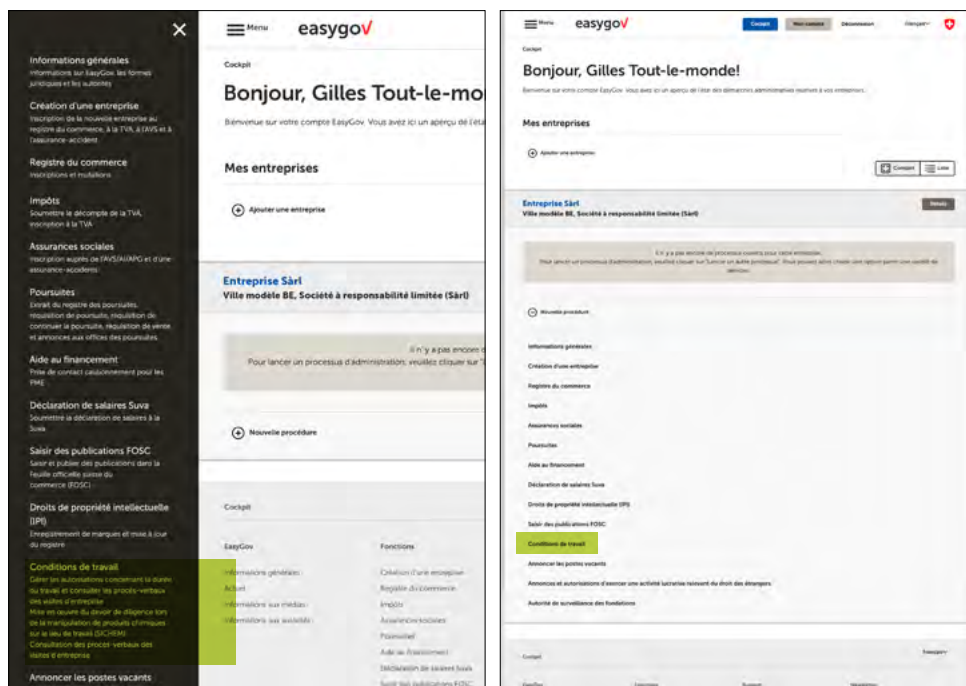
Informations générales
Informations sur EasyGov, les formes juridiques et les autorités

Création d'une entreprise
Inscription de la nouvelle entreprise au registre du commerce, à la TVA, à l'AVS et à l'assurance-accident

Registre du commerce
Inscriptions et mutations

Impôts
Soumettre le décompte de la TVA, inscription à la TVA

Assurances sociales
Inscription auprès de l'AVS/AI/APG et d'une assurance-accidents

Poursuites
Extrait du registre des poursuites, réquisition de poursuite, réquisition de continuer la poursuite, réquisition de vente et annonces aux offices des poursuites

Aide au financement
Prise de contact cautionnement pour les PME

Déclaration de salaires Suva
Soumettre la déclaration de salaires à la Suva

Saisir des publications FOSC
Saisir et publier des publications dans la Feuille officielle suisse du commerce (FOSC)

Droits de propriété intellectuelle (IPI)
Enregistrement de marques et mise à jour du registre

Conditions de travail
Gérer les autorisations concernant la durée du travail et consulter les procès-verbaux des visites d'entreprise
Mise en œuvre du devoir de diligence lors de la manipulation de produits chimiques sur le lieu de travail (SICHEM)
Consultation des procès-verbaux des visites d'entreprise

Annoncer les postes vacants

Menu easygov

Cockpit

Bonjour, Gilles Tout-le-mon

Bienvenue sur votre compte EasyGov. Vous avez ici un aperçu de l'éta

Mes entreprises

Ajouter une entreprise

Entreprise Sàrl
Ville modèle BE, Société à responsabilité limitée (Sàrl)

Il n'y a pas encore d
Pour lancer un processus d'administration, veuillez cliquer sur "

Nouvelle procédure

Cockpit

EasyGov
Informations générales
Actuel
Informations aux médias
Informations aux autorités

Fonctions
Création d'une entreprise
Registre du commerce
Impôts
Assurances sociales
Poursuites
Aide au financement
Déclaration de salaires Suva
Saisir des publications FOSC

Menu easygov Cockpit Mon compte Déconnexion Français

Cockpit

Bonjour, Gilles Tout-le-monde!

Bienvenue sur votre compte EasyGov. Vous avez ici un aperçu de l'état des démarches administratives relatives à vos entreprises.

Mes entreprises

Ajouter une entreprise

Compact Liste

Entreprise Sàrl
Ville modèle BE, Société à responsabilité limitée (Sàrl)

Détails

Il n'y a pas encore de processus ouverts pour cette entreprise.
Pour lancer un processus d'administration, veuillez cliquer sur "Lancer un autre processus". Vous pouvez alors choisir une option parmi une variété de services.

Nouvelle procédure

Informations générales
Création d'une entreprise
Registre du commerce
Impôts
Assurances sociales
Poursuites
Aide au financement
Déclaration de salaires Suva
Droits de propriété intellectuelle (IPI)
Saisir des publications FOSC
Conditions de travail
Annoncer les postes vacants
Annonces et autorisations d'exercer une activité lucrative relevant du droit des étrangers
Autorité de surveillance des fondations

Cockpit

Français